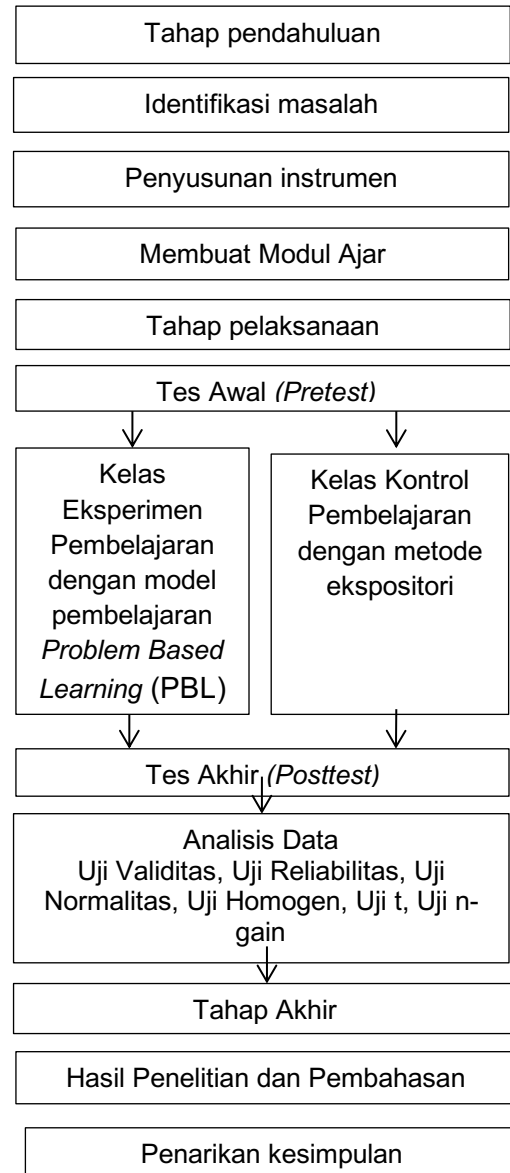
Tahap pendahuluan

Identifikasi masalah

Penyusunan instrumen

Membuat Modul Ajar

Tahap pelaksanaan

Tes Awal *(Pretest)*

Kelas Eksperimen Pembelajaran dengan model pembelajaran *Problem Based Learning* (PBL)

Kelas Kontrol Pembelajaran dengan metode ekspositori

Tes Akhir *(Posttest)*

Analisis Data
Uji Validitas, Uji Reliabilitas, Uji Normalitas, Uji Homogen, Uji t, Uji n-gain

Tahap Akhir

Hasil Penelitian dan Pembahasan

Penarikan kesimpulan